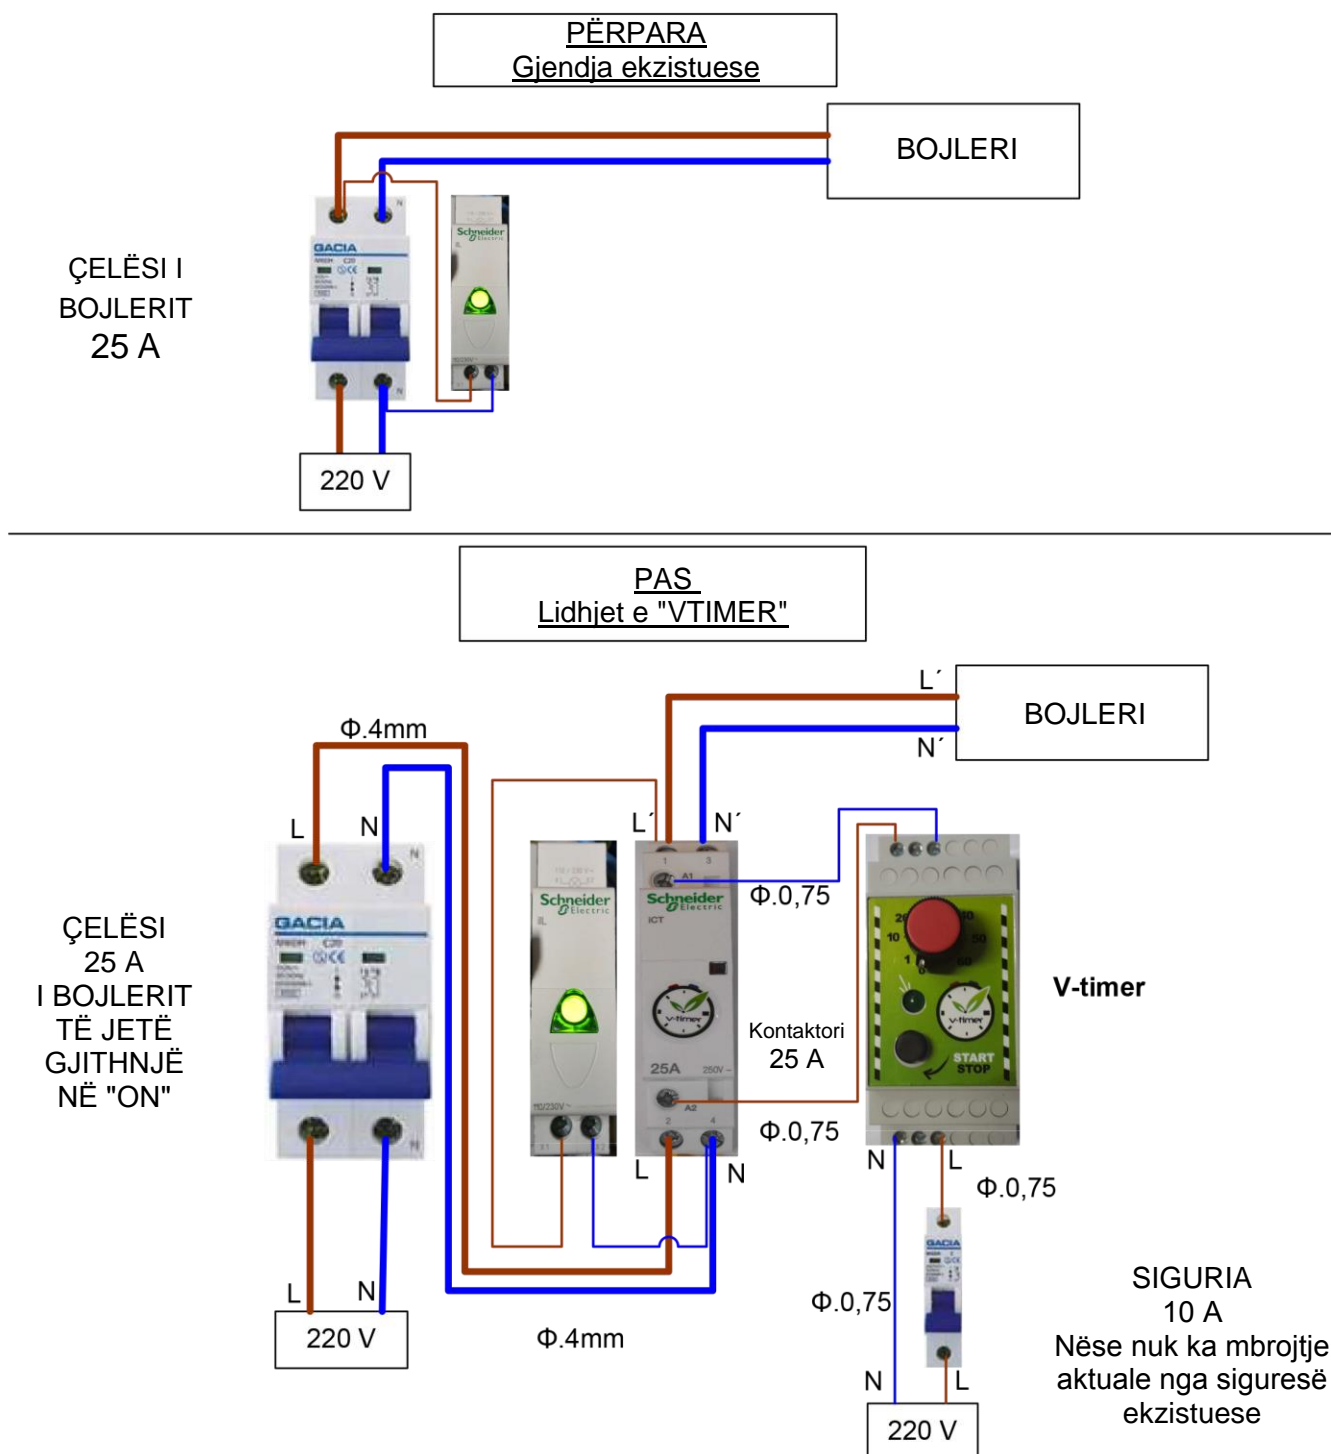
PËRPARA
Gjendja ekzistuese

BOJLERI

ÇELËSI I
BOJLERIT
25 A

GACIA

Schneider Electric

220 V

PAS
Lidhjet e "VTIMER"

L´
BOJLERI
N´

Φ.4mm

L N

ÇELËSI
25 A
I BOJLERIT
TË JETË
GJITHNJË
NË "ON"

GACIA

Schneider Electric

L´ N´

A1

Schneider Electric

Φ.0,75

Kontaktori
25 A

25A

A2

Φ.0,75

L N

V-timer

START
STOP

N L

Φ.0,75

L N

220 V

Φ.4mm

Φ.0,75

GACIA

SIGURIA
10 A
Nëse nuk ka mbrojtje aktuale nga siguresë ekzistuese

N L

220 V